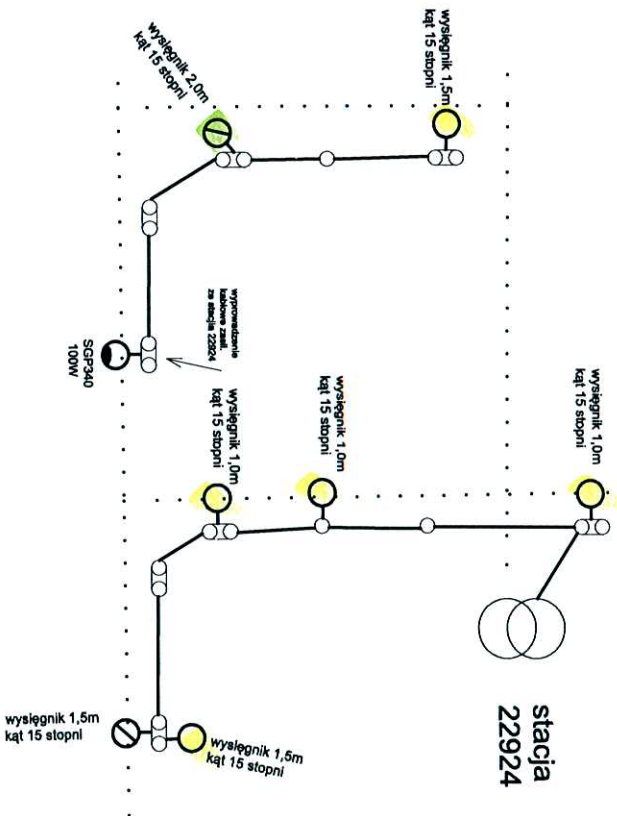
wysięgnik 2,0m
kąt 15 stopni

wysięgnik 1,5m
kąt 15 stopni

wyprowadzenie kablowe zasil. ze stacji 22924

SGP340
100W

wysięgnik 1,0m
kąt 15 stopni

wysięgnik 1,0m
kąt 15 stopni

wysięgnik 1,0m
kąt 15 stopni

stacja
22924

wysięgnik 1,5m
kąt 15 stopni

wysięgnik 1,5m
kąt 15 stopni